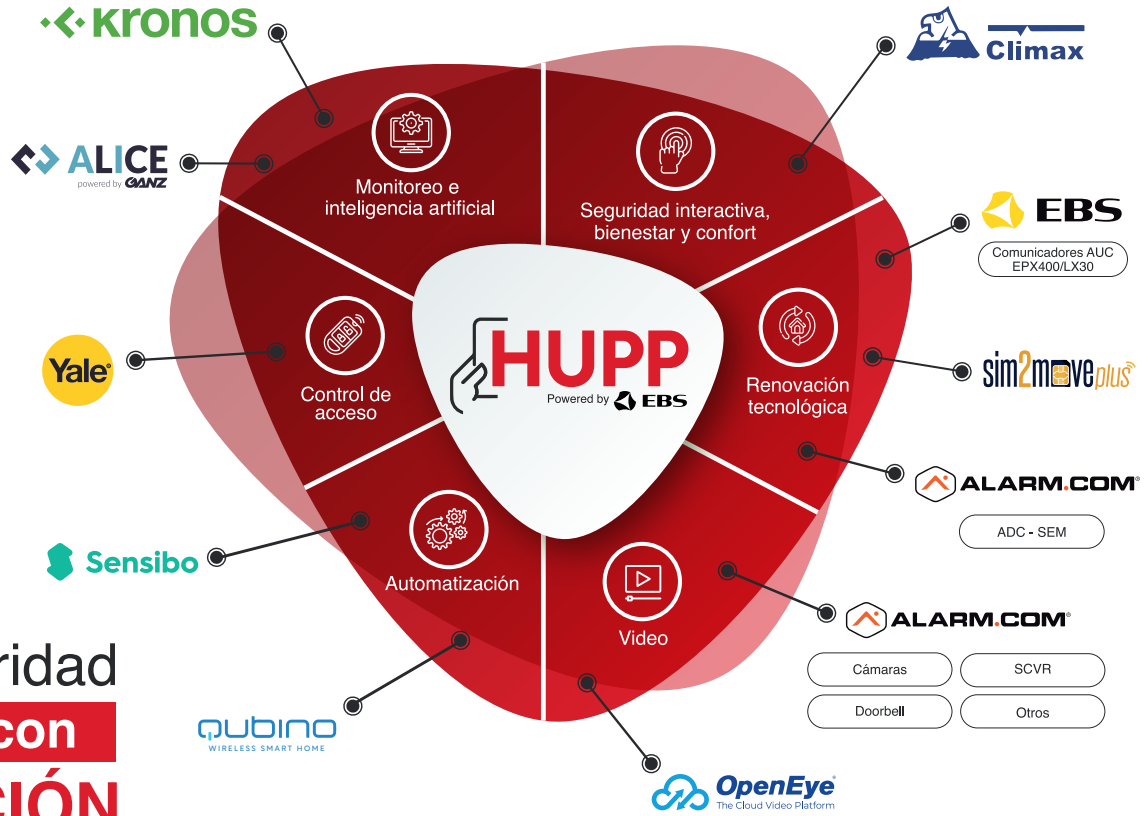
kronos

Climax

ALICE
powered by GANZ

Monitoreo e inteligencia artificial

Seguridad interactiva, bienestar y confort

EBS
Comunicadores AUC EPX400/LX30

Yale

Control de acceso

HUPP
Powered by EBS

Renovación tecnológica

sim2moveplus

ALARM.COM
ADC - SEM

Sensibo

Automatización

Video

ALARM.COM

Cámaras | SCVR
Doorbell | Otros

ridad
con
CIÓN

QUBINO
WIRELESS SMART HOME

OpenEye
The Cloud Video Platform